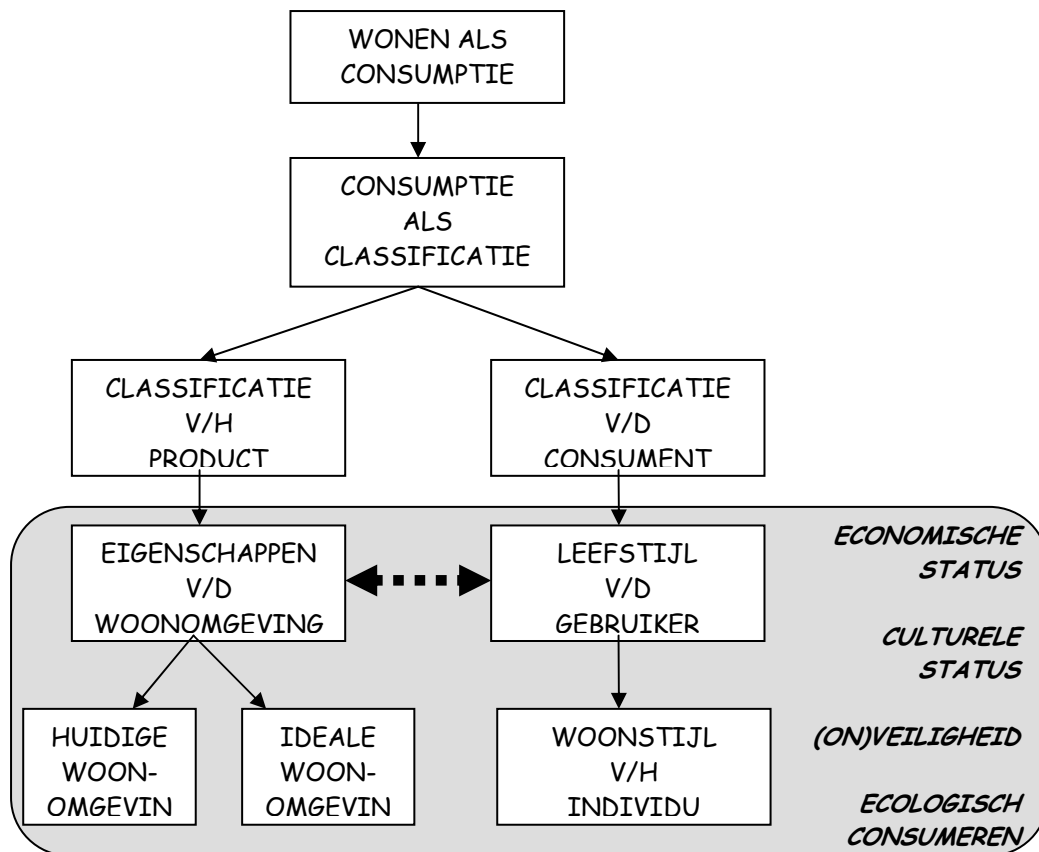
WONEN ALS CONSUMPTIE

CONSUMPTIE ALS CLASSIFICATIE

CLASSIFICATIE V/H PRODUCT

CLASSIFICATIE V/D CONSUMENT

EIGENSCHAPPEN V/D WOONOMGEVING

LEEFSTIJL V/D GEBRUIKER

ECONOMISCHE STATUS

CULTURELE STATUS

(ON)VEILIGHEID

ECOLOGISCH CONSUMEREN

HUIDIGE WOON-OMGEVIN

IDEALE WOON-OMGEVIN

WOONSTIJL V/H INDIVIDU